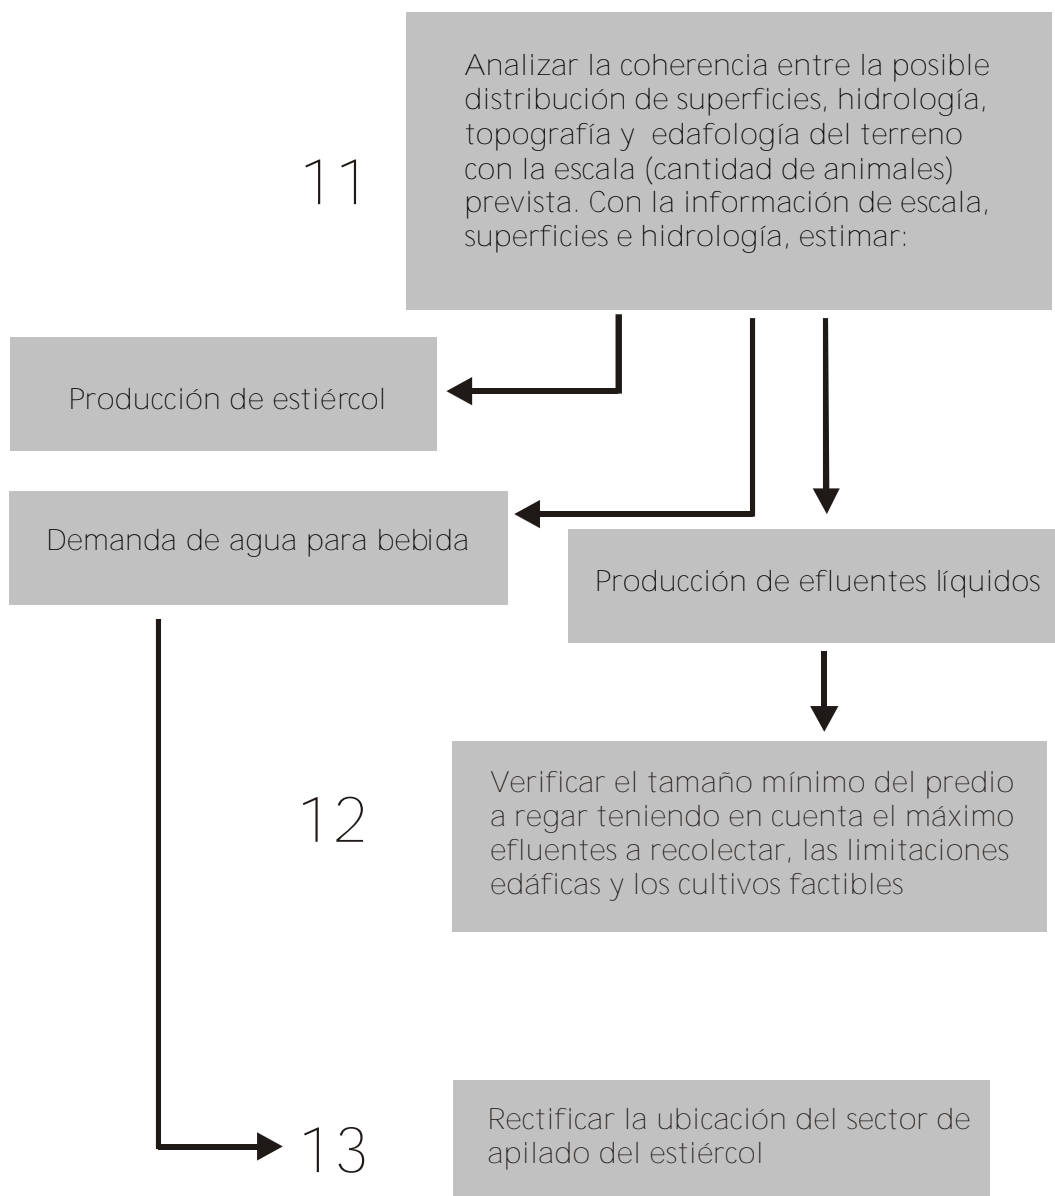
11

Analizar la coherencia entre la posible distribución de superficies, hidrología, topografía y edafología del terreno con la escala (cantidad de animales) prevista. Con la información de escala, superficies e hidrología, estimar:

Producción de estiércol

Demanda de agua para bebida

Producción de efluentes líquidos

12

Verificar el tamaño mínimo del predio a regar teniendo en cuenta el máximo efluentes a recolectar, las limitaciones edáficas y los cultivos factibles

13

Rectificar la ubicación del sector de apilado del estiércol